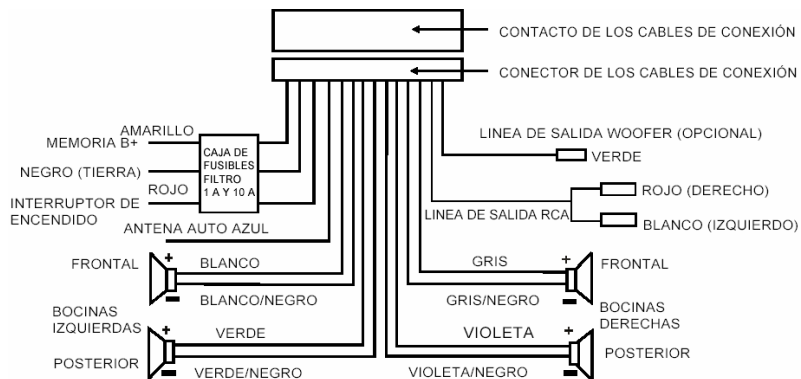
CONTACTO DE LOS CABLES DE CONEXIÓN

CONECTOR DE LOS CABLES DE CONEXIÓN

AMARILLO
MEMORIA B+

NEGRO (TIERRA)

ROJO
INTERRUPTOR DE ENCENDIDO

CAJA DE FUSIBLES FILTRO 1 A Y 10 A

ANTENA AUTO AZUL

LINEA DE SALIDA WOOFER (OPCIONAL)
VERDE

ROJO (DERECHO)
LINEA DE SALIDA RCA
BLANCO (IZQUIERDO)

FRONTAL
+
BLANCO
−
BLANCO/NEGRO

BOCINAS IZQUIERDAS
+
VERDE
POSTERIOR
VERDE/NEGRO

GRIS
+
FRONTAL
−
GRIS/NEGRO

BOCINAS DERECHAS
VIOLETA
+
POSTERIOR
VIOLETA/NEGRO